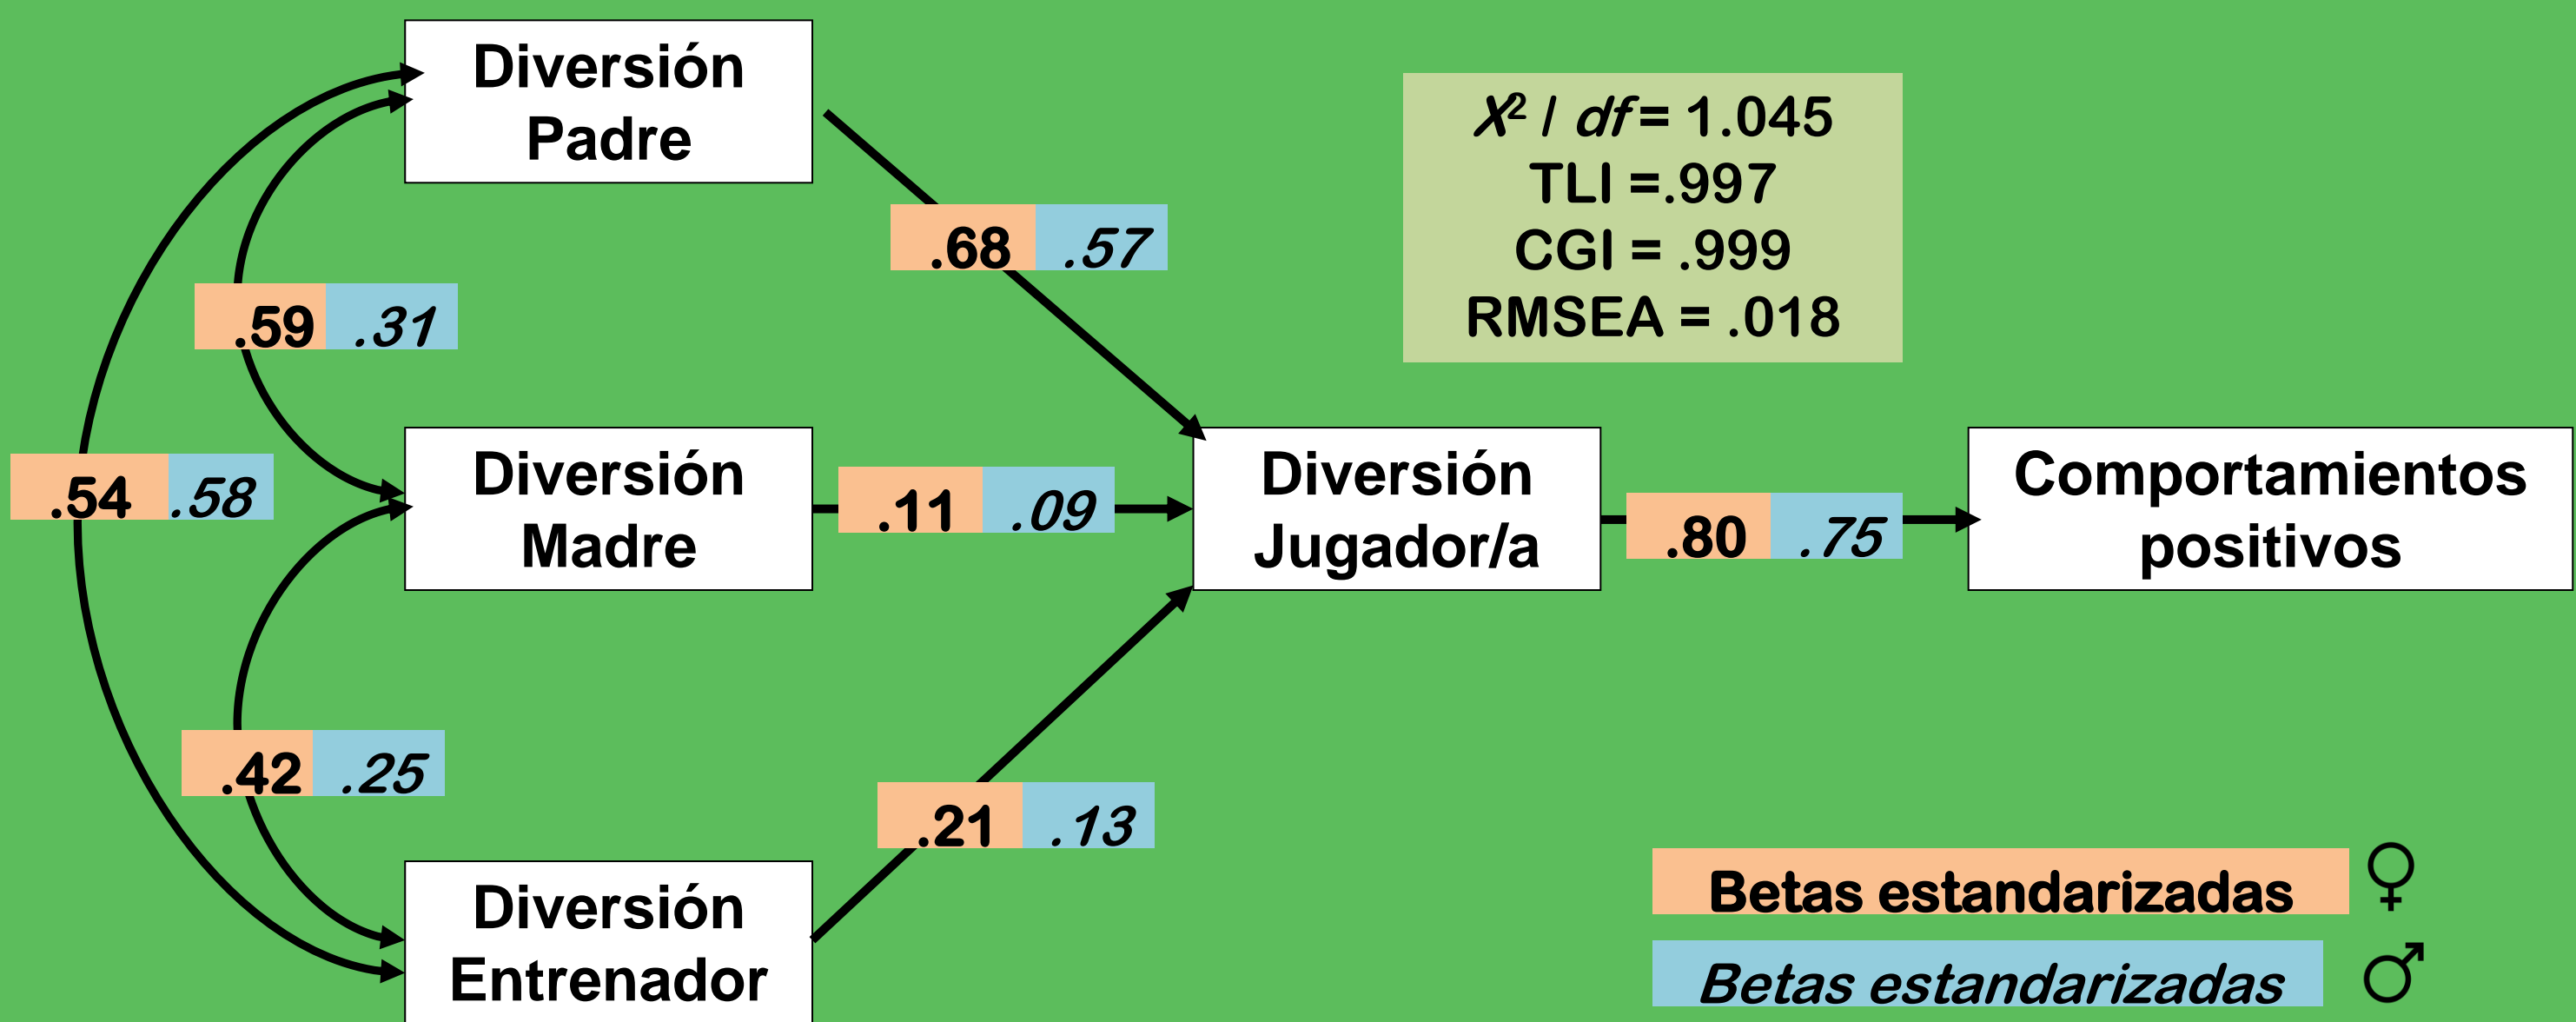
Diversión Padre

Diversión Madre

Diversión Entrenador

Diversión Jugador/a

Comportamientos positivos

$X^2$ / $df$ = 1.045
TLI =.997
CGI = .999
RMSEA = .018

.68 .57

.59 .31

.54 .58

.11 .09

.80 .75

.42 .25

.21 .13

Betas estandarizadas ♀

Betas estandarizadas ♂